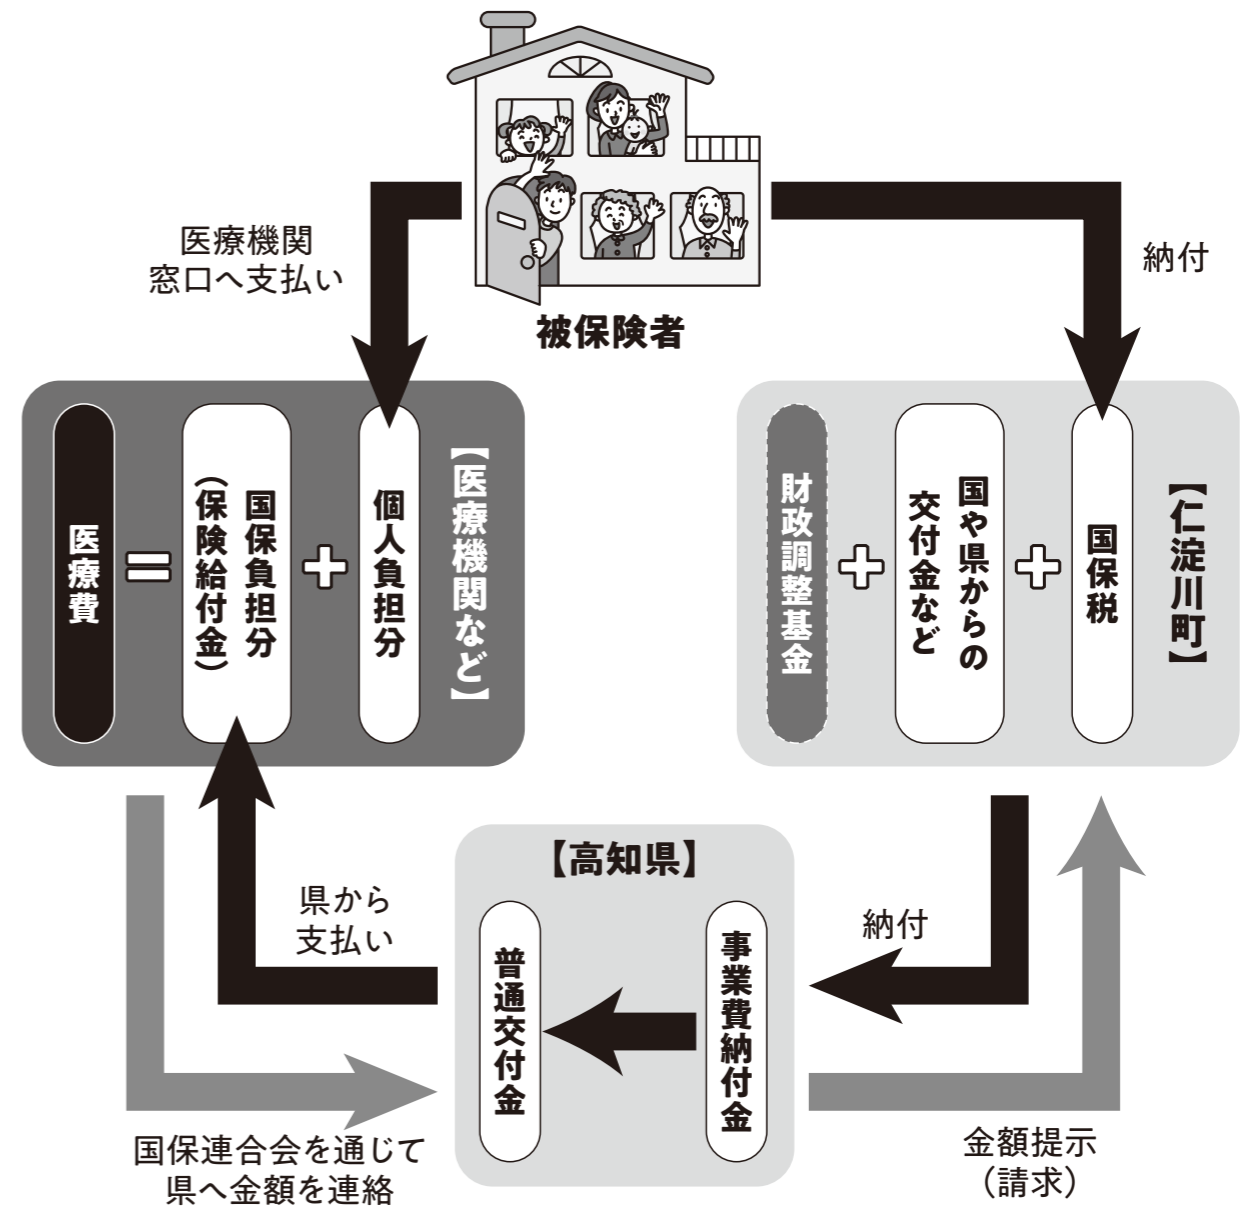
被保険者

医療機関
窓口へ支払い

納付

医療費
＝
国保負担分
（保険給付金）
＋
個人負担分
【医療機関など】

財政調整基金
＋
国や県からの交付金など
＋
国保税
【仁淀川町】

【高知県】
普通交付金
事業費納付金

県から
支払い

納付

国保連合会を通じて
県へ金額を連絡

金額提示
（請求）